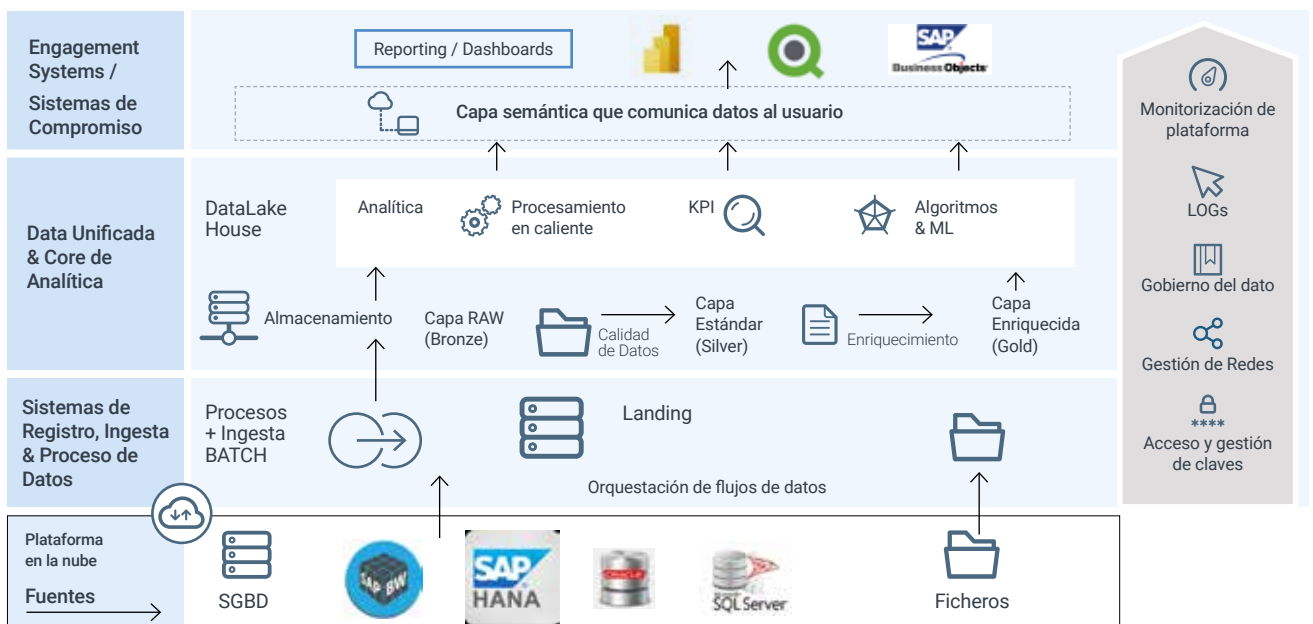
Engagement Systems / Sistemas de Compromiso

Reporting / Dashboards

SAP Business Objects

Capa semántica que comunica datos al usuario

Monitorización de plataforma

LOGs

Gobierno del dato

Gestión de Redes

****
Acceso y gestión de claves

Data Unificada & Core de Analítica

DataLake House

Analítica

Procesamiento en caliente

KPI

Algoritmos & ML

Almacenamiento

Capa RAW (Bronze)

Calidad de Datos

Capa Estándar (Silver)

Enriquecimiento

Capa Enriquecida (Gold)

Sistemas de Registro, Ingesta & Proceso de Datos

Procesos + Ingesta BATCH

Landing

Orquestación de flujos de datos

Plataforma en la nube

Fuentes

SGBD

SAP BW

SAP HANA

SQL Server

Ficheros